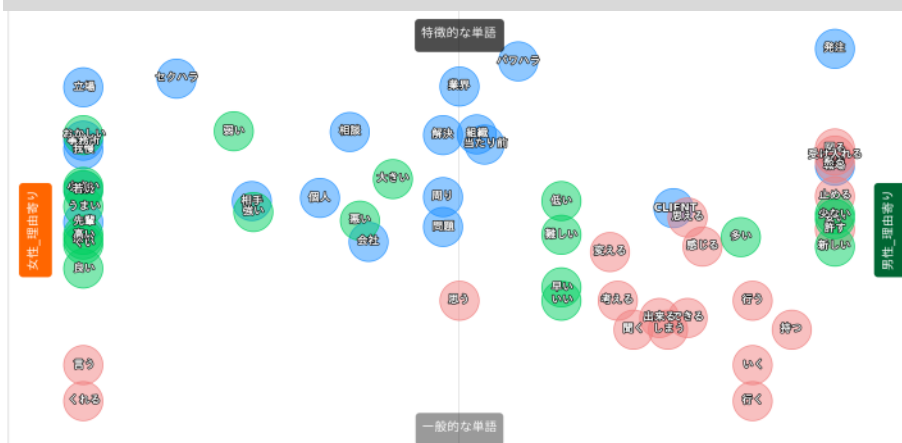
特徴的な単語

パワハラ
発注
立場
セクハラ
業界
おかしい
弱い
相談
解決
組織
当たり前
受け入れる
怒る
若い
大きい
うまい
相手
強い
個人
周り
低い
CLIENT
止める
先輩
悪い
問題
難しい
考える
感じる
多い
みなす
許す
高い
会社
変える
新しい
良い
早い
いい
思う
考える
行う
出来る
できる
聞く
しまう
持つ
言う
いく
くれる
行く

女性_理由寄り
男性_理由寄り

一般的な単語